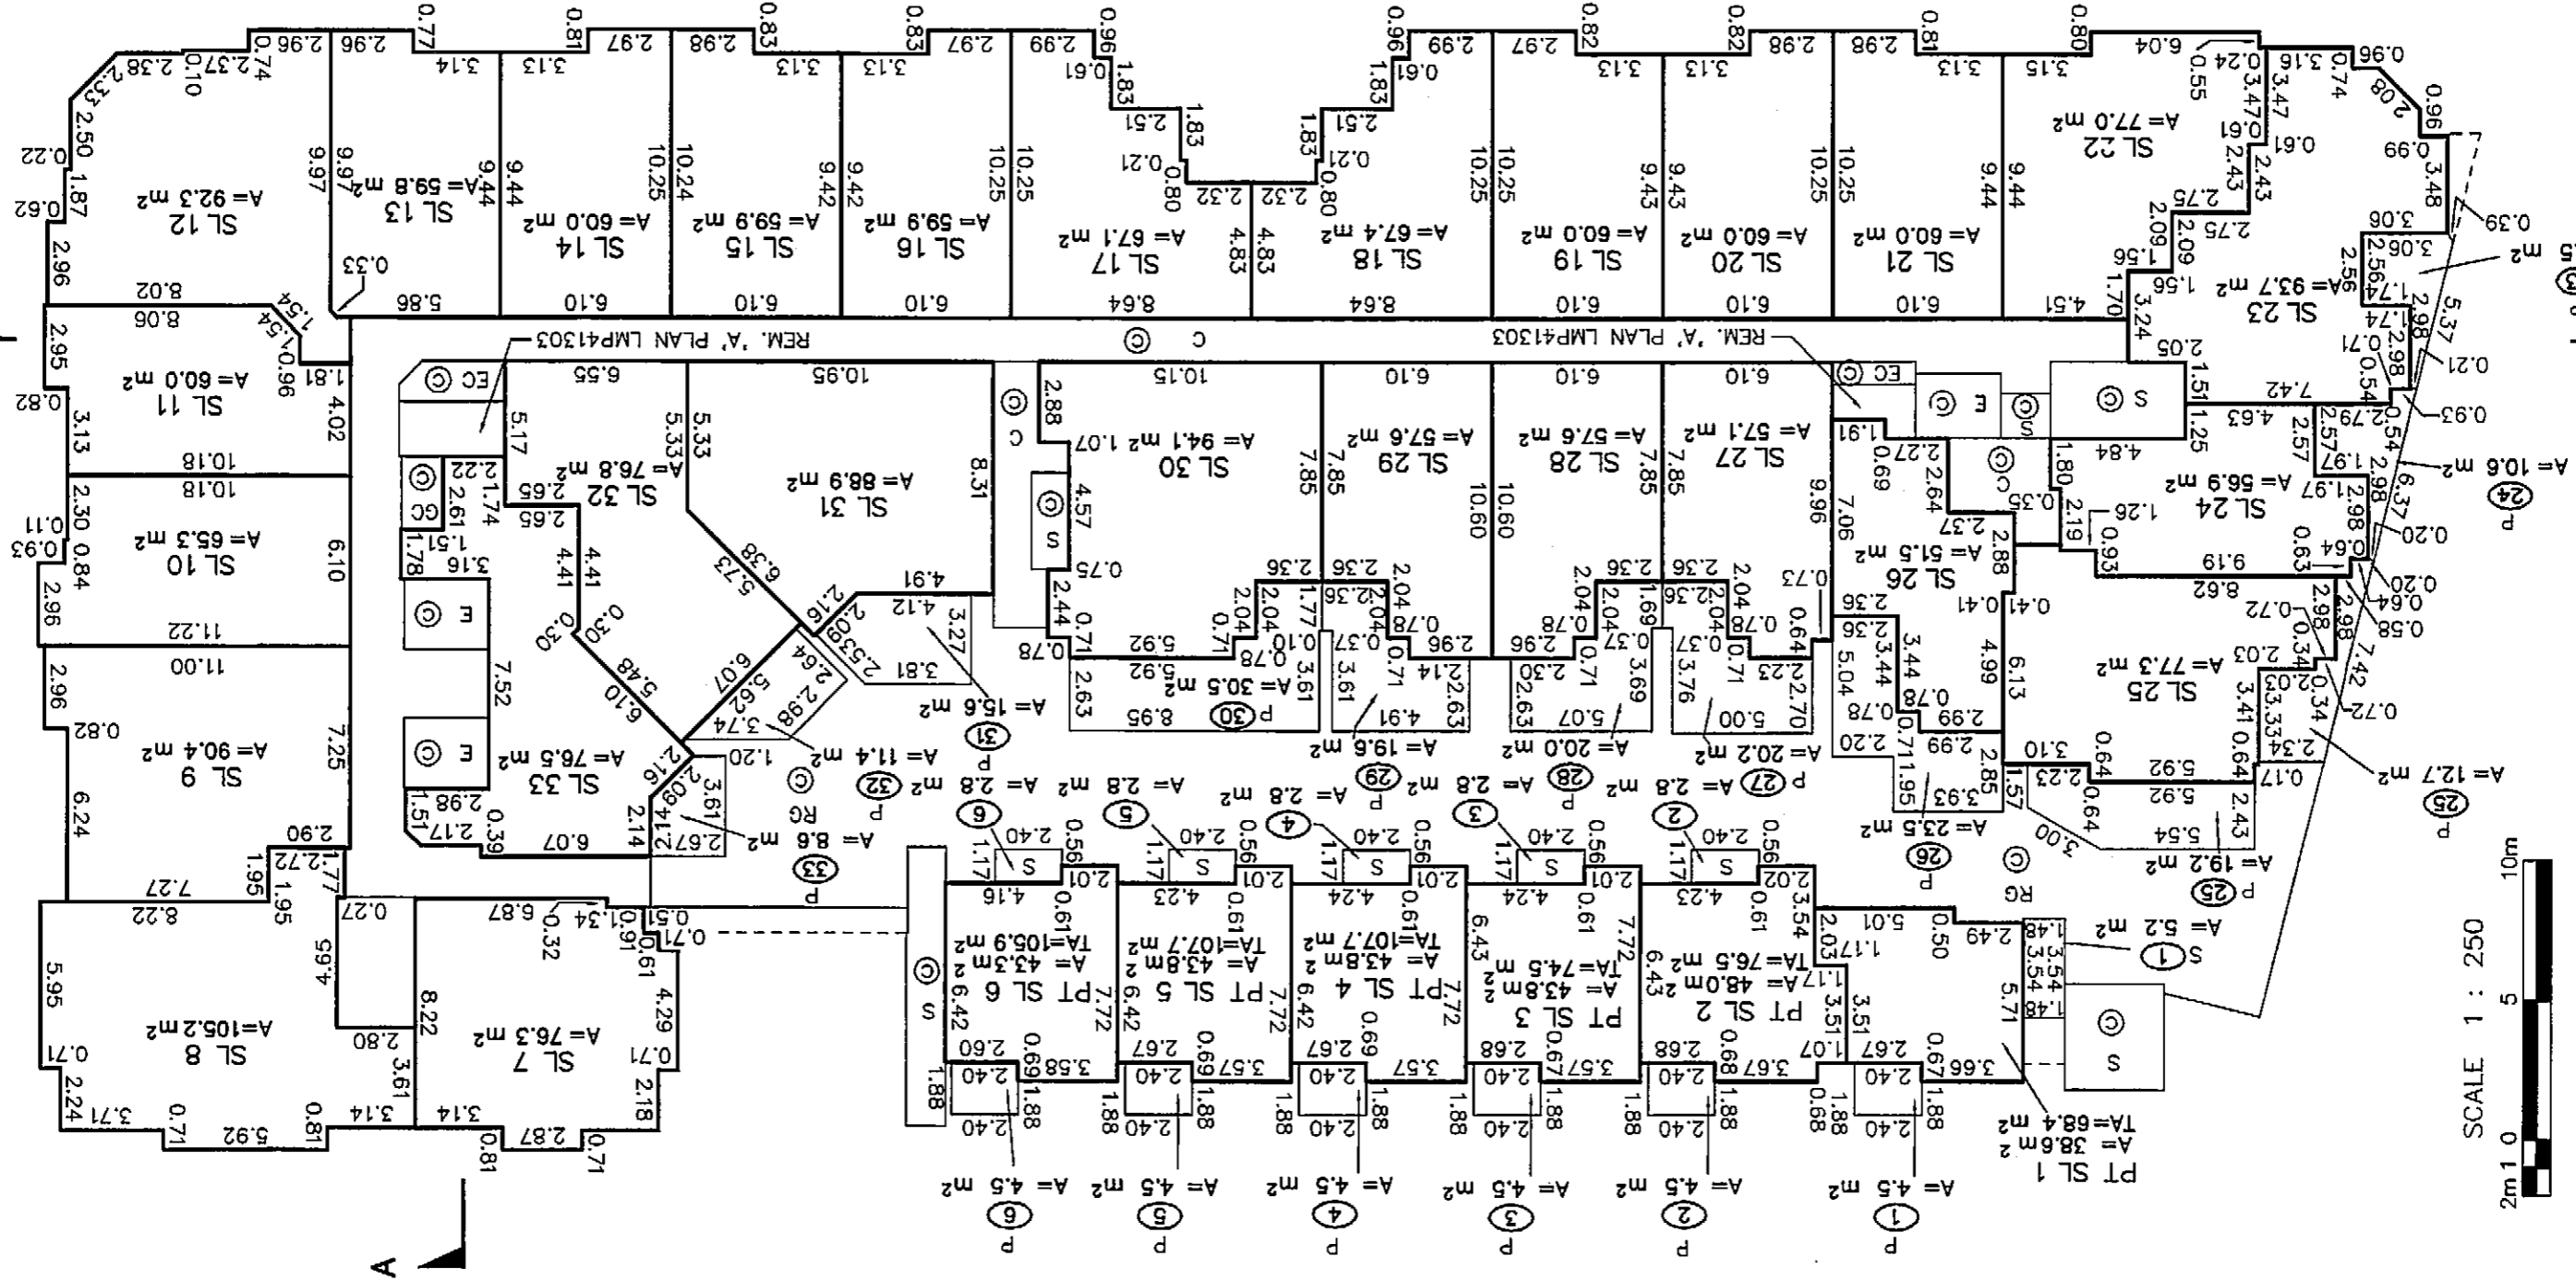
SL 12
A= 92.3 m²

SL 13
A= 59.8 m²

SL 14
A= 60.0 m²

SL 15
A= 59.9 m²

SL 16
A= 59.9 m²

SL 17
A= 67.1 m²

SL 18
A= 67.4 m²

SL 19
A= 60.0 m²

SL 20
A= 60.0 m²

SL 21
A= 60.0 m²

SL 22
A= 77.0 m²

SL 23
A= 93.7 m²

SL 11
A= 60.0 m²

SL 10
A= 65.3 m²

SL 9
A= 90.4 m²

SL 8
A=105.2 m²

SL 7
A= 76.3 m²

SL 32
A= 76.8 m²

SL 31
A= 88.9 m²

SL 33
A= 76.5 m²

SL 30
A= 94.1 m²

SL 29
A= 57.6 m²

SL 28
A= 57.6 m²

SL 27
A= 57.1 m²

SL 26
A= 51.5 m²

SL 24
A= 56.9 m²

SL 25
A= 77.3 m²

PT SL 6
A= 43.3 m²
TA=105.9 m²

PT SL 5
A= 43.8 m²
TA=107.7 m²

PT SL 4
A= 43.8 m²
TA=107.7 m²

PT SL 3
A= 43.8 m²
TA= 74.5 m²

PT SL 2
A= 48.0 m²
TA= 76.5 m²

PT SL 1
A= 38.6 m²
TA= 68.4 m²

REM. 'A' PLAN LMP41303
REM. 'A' PLAN LMP41303

C
EC
GC
E
S
RG

A= 15.6 m² (31) P
A= 11.4 m² (32) P
A= 8.6 m² (33) P
A= 30.5 m² (30) P
A= 19.6 m² (29) P
A= 20.0 m² (28) P
A= 20.2 m² (27) P
A= 23.5 m² (26) P
A= 19.2 m² (25) P
A= 12.7 m² (25) P
A= 10.6 m² (24) P
A= 2.8 m² (6)
A= 2.8 m² (5)
A= 2.8 m² (4)
A= 2.8 m² (3)
A= 2.8 m² (2)
A= 5.2 m² S (1)
A= 4.5 m² (6) P
A= 4.5 m² (5) P
A= 4.5 m² (4) P
A= 4.5 m² (3) P
A= 4.5 m² (2) P
A= 4.5 m² (1) P

SCALE 1 : 250
2m 1 0 5 10m

A